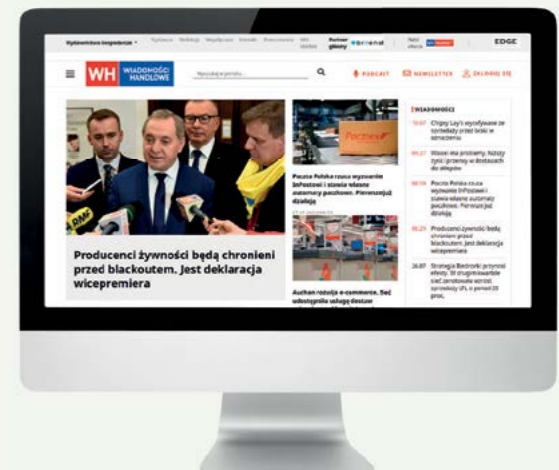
Wydawnictwa branżowe ▾ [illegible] EDGE

WH WIADOMOŚCI HANDLOWE

Wyszukaj w portalu... PODCAST NEWSLETTER ZALOGUJ SIĘ

Producenci żywności będą chronieni przed blackoutem. Jest deklaracja wicepremiera

Poczta Polska rzuca wyzwanie InPostowi i stawia własne automaty paczkowe. Pierwsze już działają

Auchan rozwija e-commerce. Sieć udostępniła usługę dostaw

WIADOMOŚCI

Chipsy Lay's wycofywane ze sprzedaży przez braki w szmuglowaniu

Wasze ma problemy. Niższy zysk i przerwy w dostawach do sklepów

Poczta Polska rzuca wyzwanie InPostowi i stawia własne automaty paczkowe. Pierwsze już działają

Producenci żywności będą chronieni przed blackoutem. Jest deklaracja wicepremiera

Strategia Biedronki przyniosi efekty. W drugim kwartale sieć zanotowała wzrost sprzedaży LFL o ponad 20 proc.